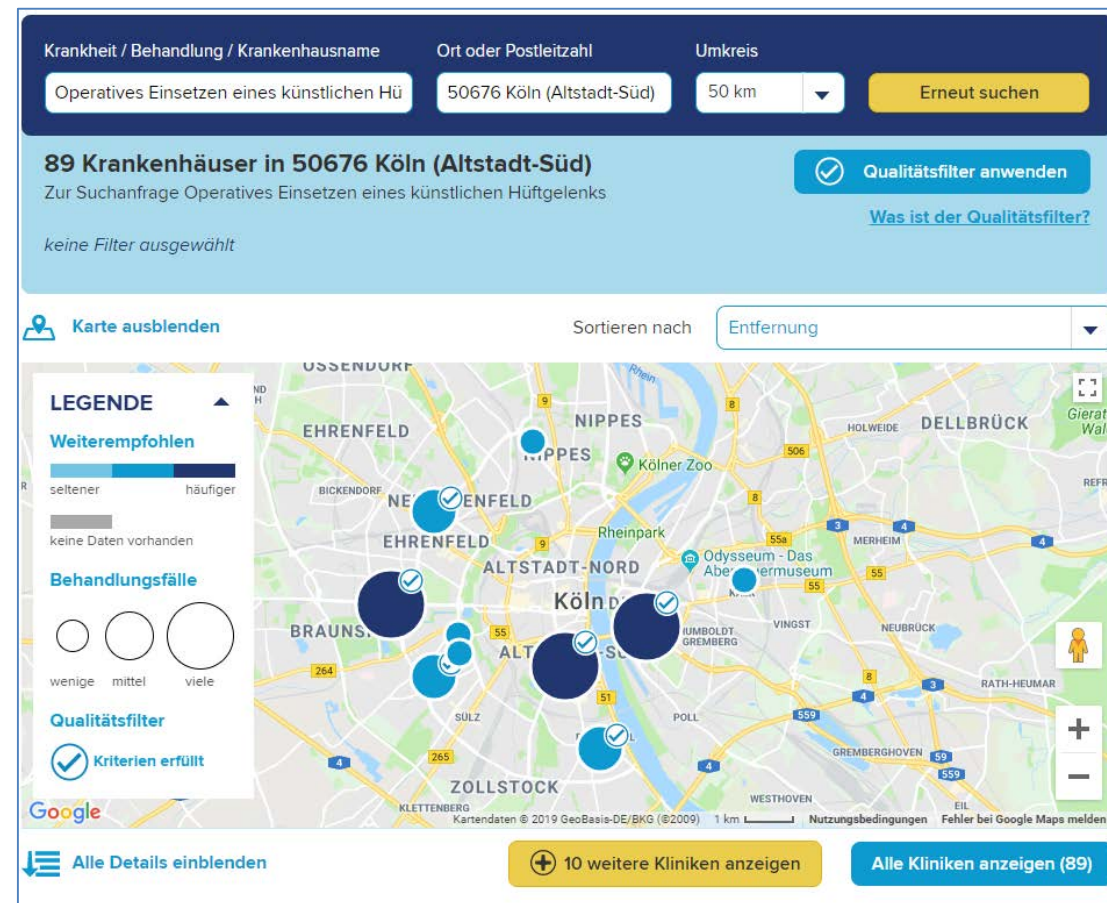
Krankheit / Behandlung / Krankenhausname
Operatives Einsetzen eines künstlichen Hü

Ort oder Postleitzahl
50676 Köln (Altstadt-Süd)

Umkreis
50 km

Erneut suchen

89 Krankenhäuser in 50676 Köln (Altstadt-Süd)
Zur Suchanfrage Operatives Einsetzen eines künstlichen Hüftgelenks

keine Filter ausgewählt

Qualitätsfilter anwenden

Was ist der Qualitätsfilter?

Karte ausblenden

Sortieren nach
Entfernung

LEGENDE
Weiterempfohlen
seltener
häufiger
keine Daten vorhanden
Behandlungsfälle
wenige
mittel
viele
Qualitätsfilter
Kriterien erfüllt

OSSENDORF
ND
H
EHRENFELD
NIPPES
NIPPES
Kölner Zoo
Rhein
HOLWEIDE
DELLBRÜCK
Gierat
Wal
REF
BICKENDORF
NEUEHRENFELD
EHRENFELD
Rheinpark
ALTSTADT-NORD
Odysseum - Das Abenteuermuseum
MERHEIM
Köln
BRAUNS
ALT
HUMBOLDT GREMBERG
VINGST
NEUBRÜCK
RATH-HEUMAR
SÜLZ
POLL
GREMBERGHOVEN
ZOLLSTOCK
KLETTENBERG
WESTHOVEN
EIL
9
8
506
3
4
55a
55
55
51
264
265
559
559
59
Google
Kartendaten © 2019 GeoBasis-DE/BKG (©2009)
1 km
Nutzungsbedingungen
Fehler bei Google Maps melden

Alle Details einblenden

10 weitere Kliniken anzeigen

Alle Kliniken anzeigen (89)